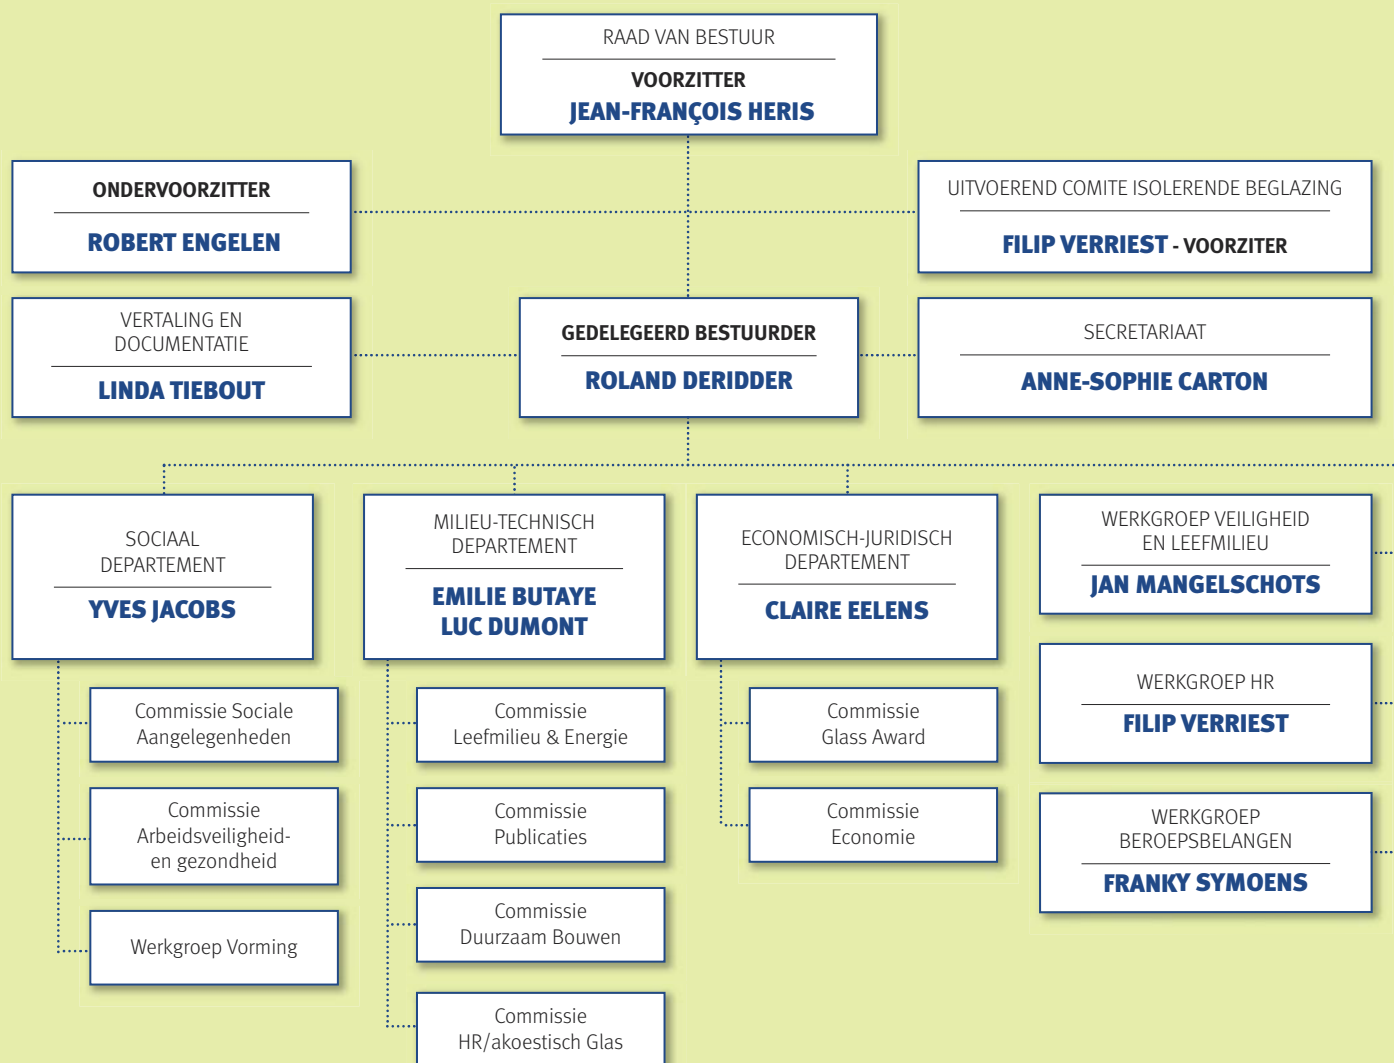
RAAD VAN BESTUUR

VOORZITTER
JEAN-FRANÇOIS HERIS

ONDERVOORZITTER
ROBERT ENGELEN

UITVOEREND COMITE ISOLERENDE BEGLAZING
FILIP VERRIEST - VOORZITER

VERTALING EN DOCUMENTATIE
LINDA TIEBOUT

GEDELEGEERD BESTUURDER
ROLAND DERIDDER

SECRETARIAAT
ANNE-SOPHIE CARTON

SOCIAAL DEPARTEMENT
YVES JACOBS

Commissie Sociale Aangelegenheden

Commissie Arbeidsveiligheid- en gezondheid

Werkgroep Vorming

MILIEU-TECHNISCH DEPARTEMENT
EMILIE BUTAYE
LUC DUMONT

Commissie Leefmilieu & Energie

Commissie Publicaties

Commissie Duurzaam Bouwen

Commissie HR/akoestisch Glas

ECONOMISCH-JURIDISCH DEPARTEMENT
CLAIRE EELENS

Commissie Glass Award

Commissie Economie

WERKGROEP VEILIGHEID EN LEEFMILIEU
JAN MANGELSCHOTS

WERKGROEP HR
FILIP VERRIEST

WERKGROEP BEROEPSBELANGEN
FRANKY SYMOENS